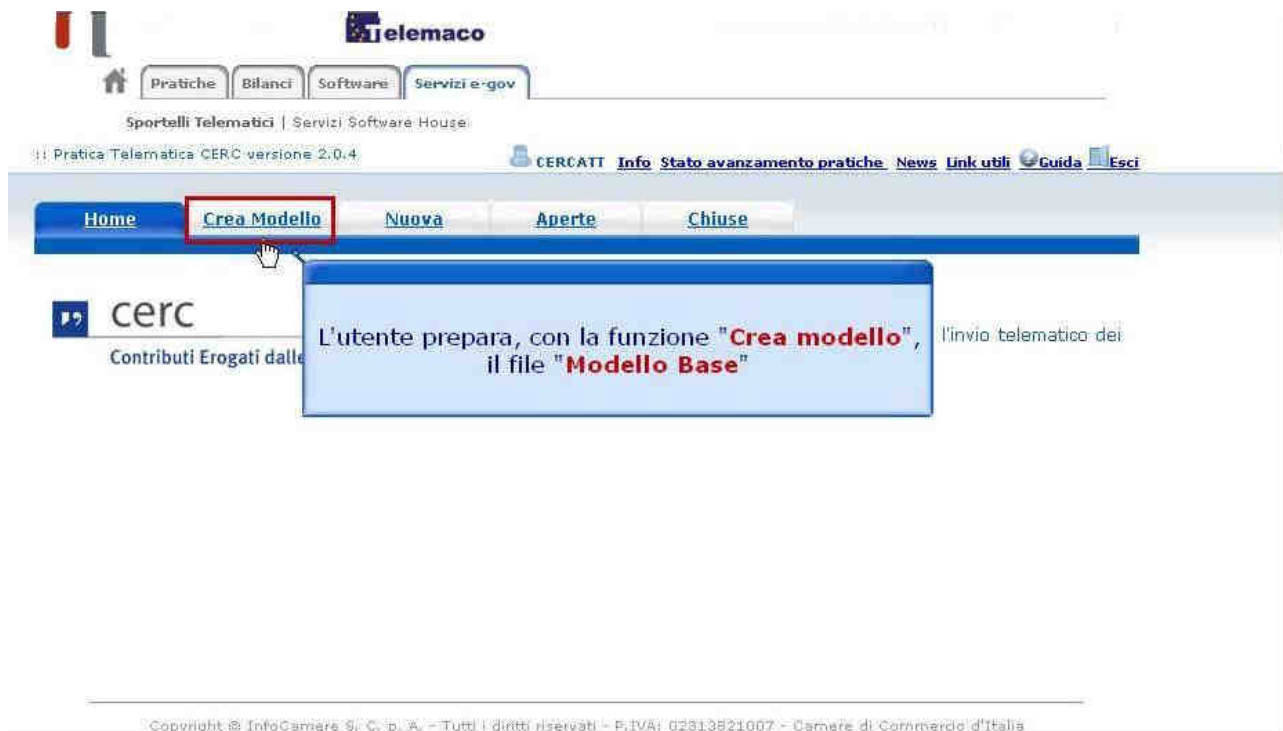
Telemaco

Pratiche | Bilanci | Software | Servizi e-gov

Sportelli Telematici | Servizi Software House

:: Pratica Telematica CERC versione 2.0.4

CERCATT Info Stato avanzamento pratiche News Link utili Guida Esci

Home | Crea Modello | Nuova | Aperte | Chiuse

cerc

Contributi Erogati dalle

L'utente prepara, con la funzione "Crea modello", il file "Modello Base"

l'invio telematico dei

Copyright © InfoCamere S. C. p. A. - Tutti i diritti riservati - P.IVA: 02313821007 - Camere di Commercio d'Italia